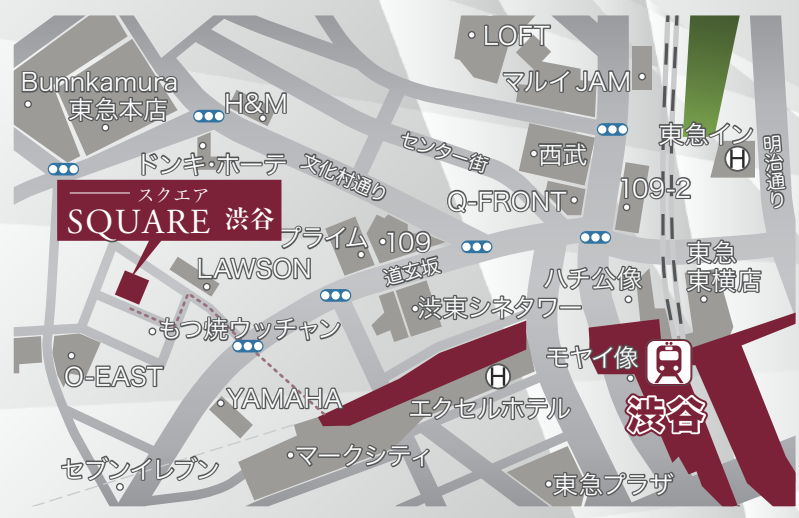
LOFT
マルイ JAM
Bunnkamura
東急本店
H&M
東急イン
明治通り
センター街
西武
ドンキ・ホーテ
文化村通り
109-2
Q-FRONT
スクエア
SQUARE 渋谷
プライム
109
道玄坂
東急
東横店
LAWSON
ハチ公像
渋東シネタワー
もつ焼ウッチャン
モヤイ像
O-EAST
YAMAHA
エクセルホテル
渋谷
マークシティ
セブンイレブン
東急プラザ